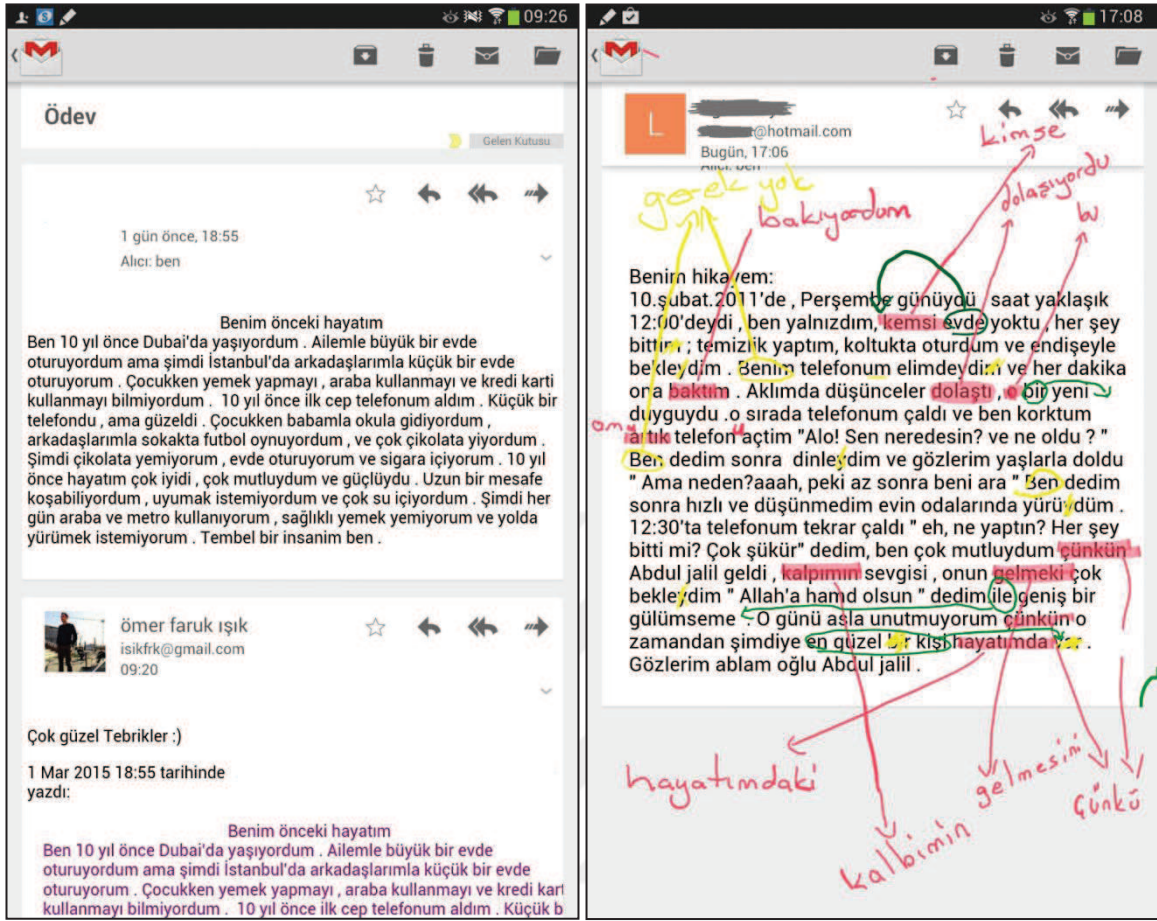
09:26

Ödev

Gelen Kutusu

1 gün önce, 18:55

Alıcı: ben

Benim önceki hayatım
Ben 10 yıl önce Dubai'da yaşıyordum . Ailemle büyük bir evde oturuyordum ama şimdi İstanbul'da arkadaşlarımla küçük bir evde oturuyorum . Çocukken yemek yapmayı , araba kullanmayı ve kredi karti kullanmayı bilmiyordum . 10 yıl önce ilk cep telefonum aldım . Küçük bir telefondu , ama güzeldi . Çocukken babamla okula gidiyordum , arkadaşlarımla sokakta futbol oynuyordum , ve çok çikolata yiyordum . Şimdi çikolata yemiyorum , evde oturuyorum ve sigara içiyorum . 10 yıl önce hayatım çok iyidi , çok mutluydum ve güçlüydu . Uzun bir mesafe koşabiliyordum , uyumak istemiyordum ve çok su içiyordum . Şimdi her gün araba ve metro kullanıyorum , sağlıklı yemek yemiyorum ve yolda yürümek istemiyorum . Tembel bir insanim ben .

ömer faruk ışık
isikfrk@gmail.com
09:20

Çok güzel Tebrikler :)

1 Mar 2015 18:55 tarihinde yazdı:

Benim önceki hayatım
Ben 10 yıl önce Dubai'da yaşıyordum . Ailemle büyük bir evde oturuyordum ama şimdi İstanbul'da arkadaşlarımla küçük bir evde oturuyorum . Çocukken yemek yapmayı , araba kullanmayı ve kredi kart kullanmayı bilmiyordum . 10 yıl önce ilk cep telefonum aldım . Küçük b

17:08

L
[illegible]@hotmail.com
Bugün, 17:06
Alıcı: ben

gerek yok
bakıyordum
kimse
dolaşıyordu
bu

Benim hikayem:
10.şubat.2011'de , Perşembe günüydü , saat yaklaşık 12:00'deydi , ben yalnızdım, kemsi evde yoktu , her şey bittin ; temizlik yaptım, koltukta oturdum ve endişeyle bekleydim . Benim telefonum elimdeydim ve her dakika ona baktım . Aklımda düşünceler dolaştı , o bir yeni duyguydu .o sırada telefonum çaldı ve ben korktum artık telefon açtim "Alo! Sen neredesin? ve ne oldu ? " Ben dedim sonra dinleydim ve gözlerim yaşlarla doldu " Ama neden?aaah, peki az sonra beni ara " Ben dedim sonra hızlı ve düşünmedim evin odalarında yürüydüm . 12:30'ta telefonum tekrar çaldı " eh, ne yaptın? Her şey bitti mi? Çok şükür" dedim, ben çok mutluydum çünkün Abdul jalil geldi , kalpımın sevgisi , onun gelmeki çok bekleydim " Allah'a hamd olsun " dedim ile geniş bir gülümseme . O günü asla unutmuyorum çünkün o zamandan şimdiye en güzel bir kişi hayatımda var . Gözlerim ablam oğlu Abdul jalil .

ama
hayatımdaki
kalbimin
gelmesini
çünkü